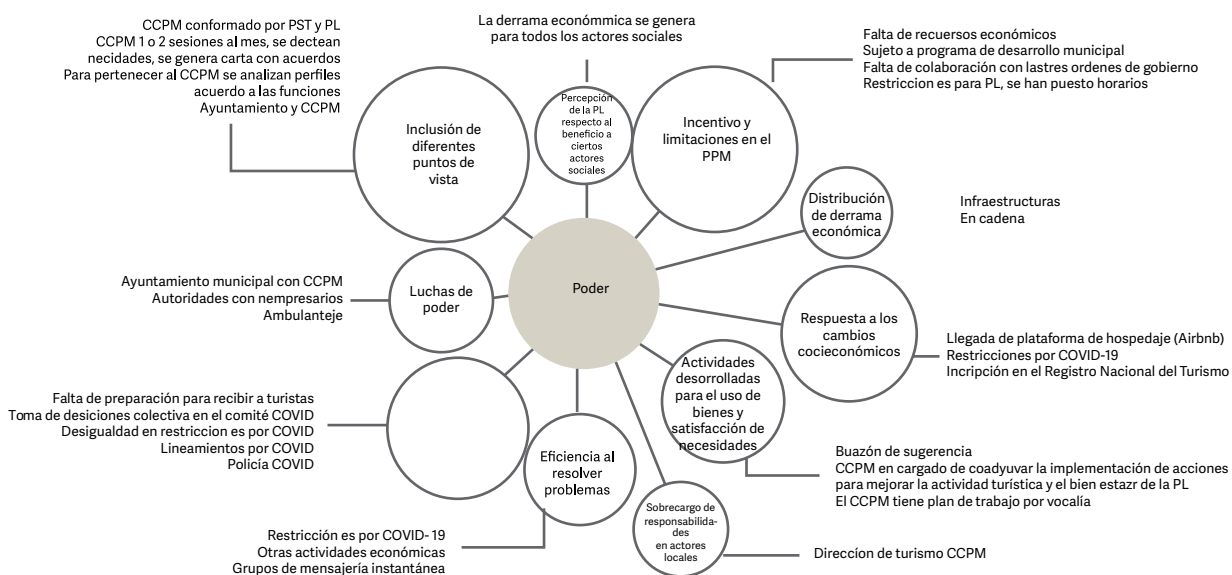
CCPM conformado por PST y PL
CCPM 1 o 2 sesiones al mes, se dectean necidades, se genera carta con acuerdos
Para pertenecer al CCPM se analizan perfiles acuerdo a las funciones
Ayuntamiento y CCPM

La derrama económmica se genera para todos los actores sociales

Falta de recuersos económicos
Sujeto a programa de desarrollo municipal
Falta de colaboración con lastres ordenes de gobierno
Restriccion es para PL, se han puesto horarios

Inclusión de diferentes puntos de vista

Percepción de la PL respecto al beneficio a ciertos actores sociales

Incentivo y limitaciones en el PPM

Distribución de derrama económica

Infraestructuras
En cadena

Ayuntamiento municipal con CCPM
Autoridades con nempresarios
Ambulanteje

Luchas de poder

Poder

Respuesta a los cambios cocieconómicos

Llegada de plataforma de hospedaje (Airbnb)
Restricciones por COVID-19
Incripción en el Registro Nacional del Turismo

Falta de preparación para recibir a turistas
Toma de desiciones colectiva en el comité COVID
Desigualdad en restriccion es por COVID
Lineamientos por COVID
Policía COVID

Actividades desorrolladas para el uso de bienes y satisfacción de necesidades

Eficiencia al resolver problemas

Buazón de sugerencia
CCPM en cargado de coadyuvar la implementación de acciones para mejorar la actividad turística y el bien estazr de la PL
El CCPM tiene plan de trabajo por vocalía

Sobrecargo de responsabilida-des en actores locales

Restricción es por COVID-19
Otras actividades económicas
Grupos de mensajería instantánea

Direccíon de turismo CCPM